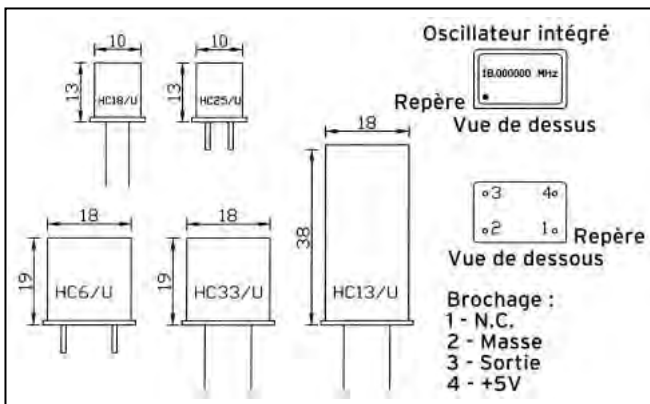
10
13
HC18/U

10
13
HC25/U

Oscillateur intégré
18.000000 MHz
Repère
Vue de dessus

18
38
HC13/U

18
19
HC6/U

18
19
HC33/U

3 4
2 1
Repère
Vue de dessous

Brochage :
1 - N.C.
2 - Masse
3 - Sortie
4 - +5V